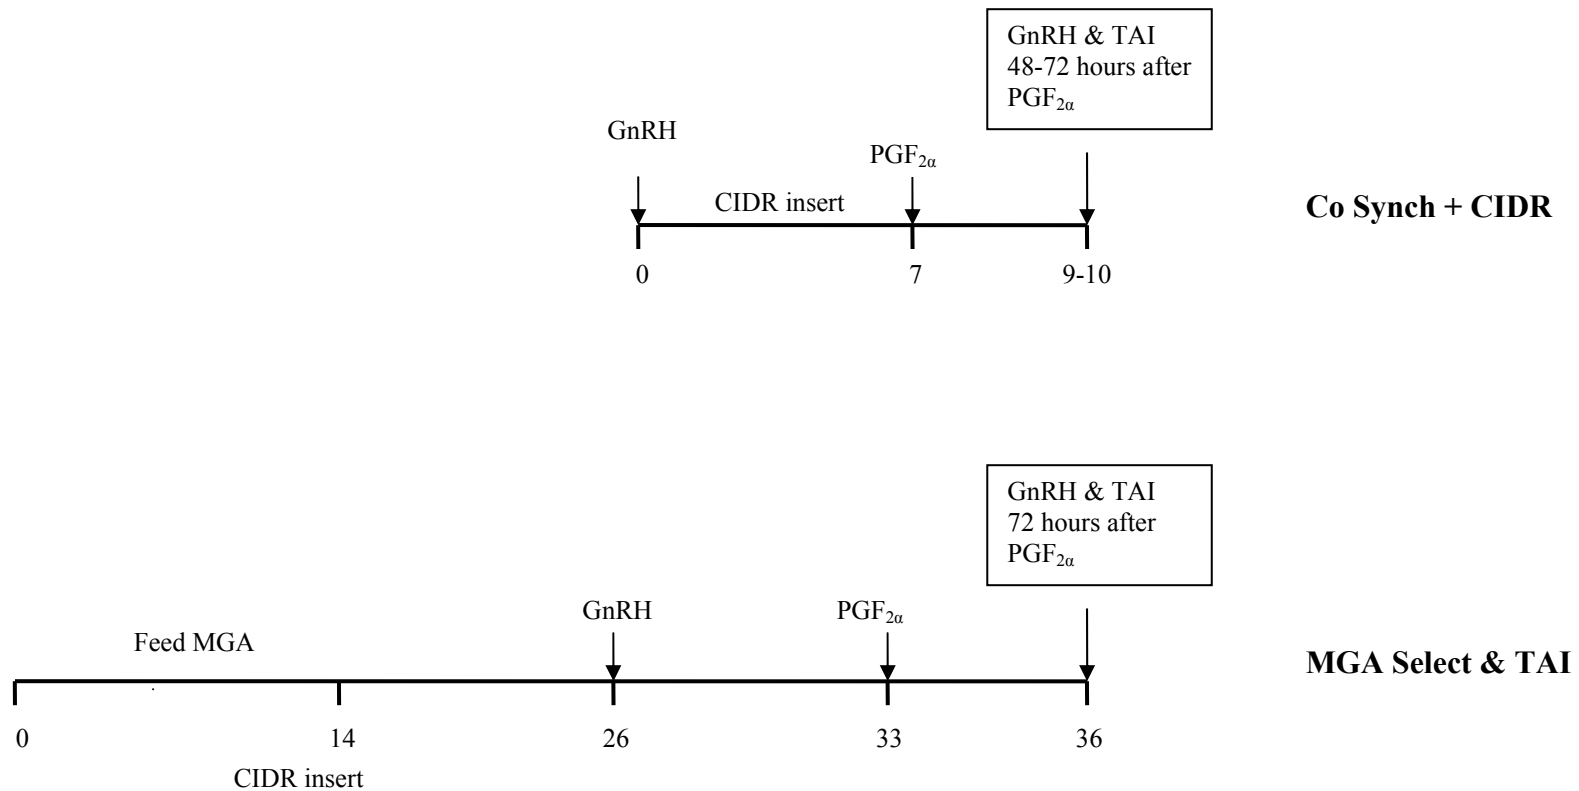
GnRH & TAI 48-72 hours after $PGF_{2\alpha}$

GnRH

$PGF_{2\alpha}$

CIDR insert

Co Synch + CIDR

0

7

9-10

GnRH & TAI 72 hours after $PGF_{2\alpha}$

GnRH

$PGF_{2\alpha}$

Feed MGA

MGA Select & TAI

0

14

26

33

36

CIDR insert